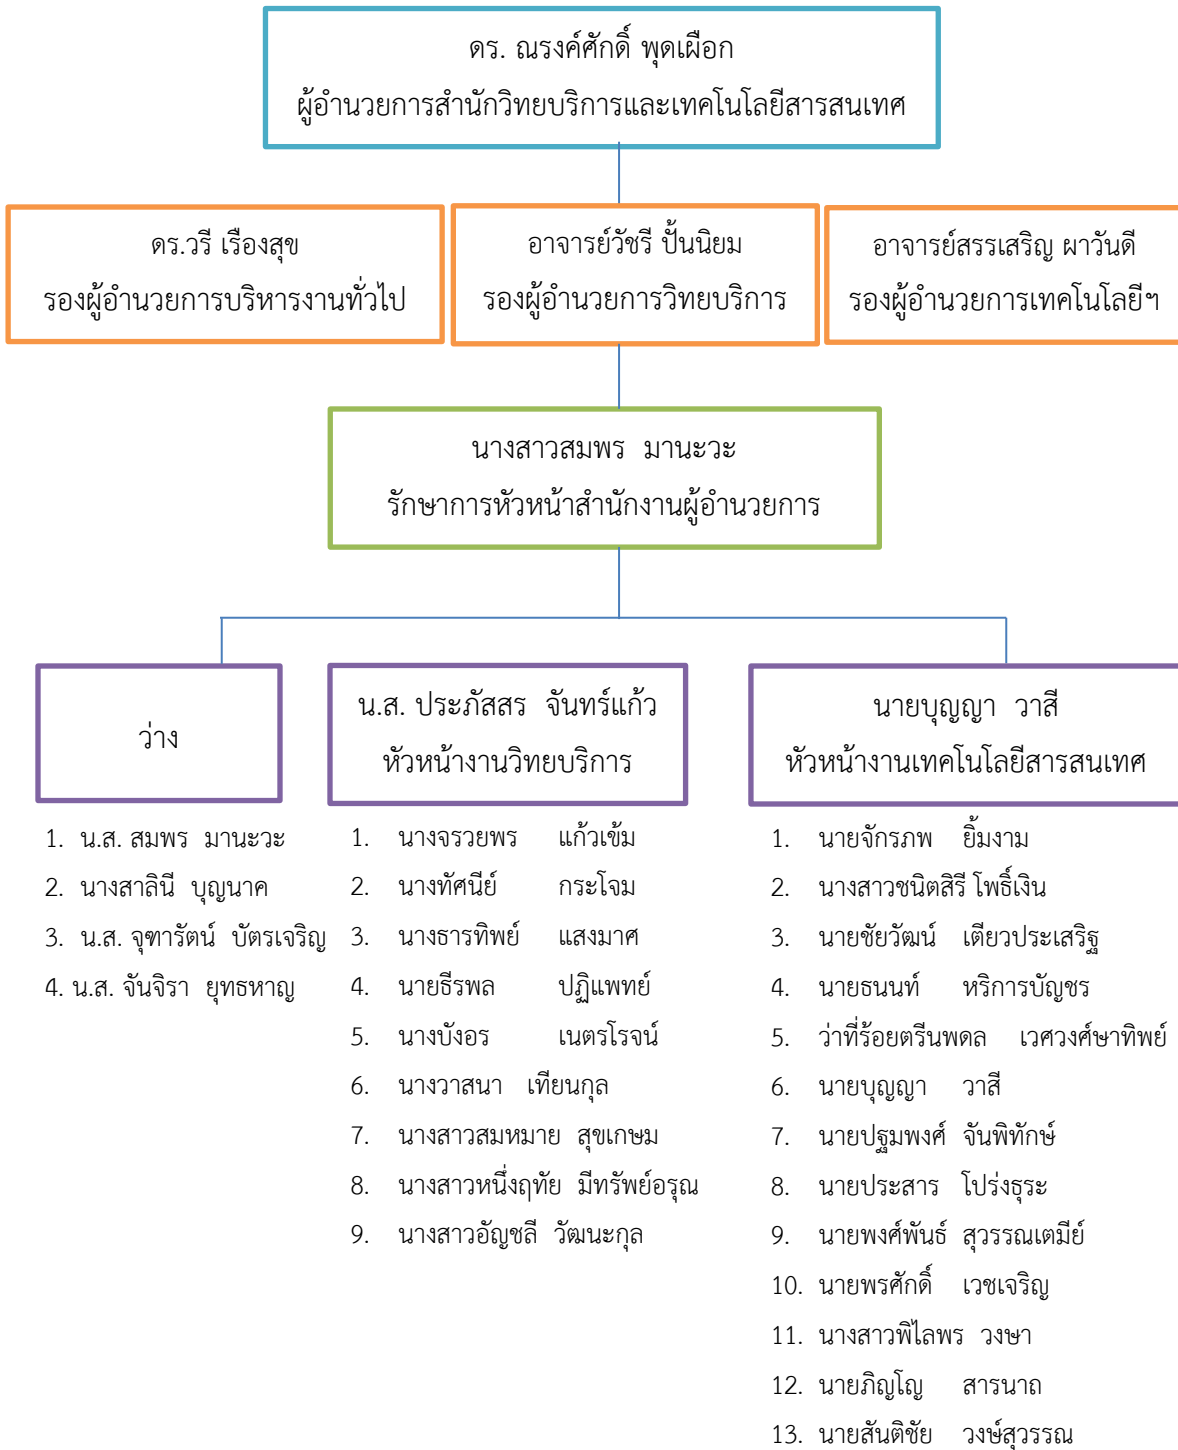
ดร. ณรงค์ศักดิ์ พุดเผือก
ผู้อำนวยการสำนักวิทยบริการและเทคโนโลยีสารสนเทศ

ดร.วรี เรืองสุข
รองผู้อำนวยการบริหารงานทั่วไป

อาจารย์วัชรี ปั้นนิยม
รองผู้อำนวยการวิทยบริการ

อาจารย์สรรเสริญ ผาวันดี
รองผู้อำนวยการเทคโนโลยีฯ

นางสาวสมพร มานะวะ
รักษาการหัวหน้าสำนักงานผู้อำนวยการ

ว่าง

1. น.ส. สมพร มานะวะ
2. นางสาลินี บุญนาค
3. น.ส. จุฑารัตน์ บัตรเจริญ
4. น.ส. จันจิรา ยุทธหาญ

น.ส. ประภัสสร จันทร์แก้ว
หัวหน้างานวิทยบริการ

1. นางจรวยพร แก้วเข้ม
2. นางทัศนีย์ กระโจม
3. นางธารทิพย์ แสงมาศ
4. นายธีรพล ปฏิแพทย์
5. นางบังอร เนตรโรจน์
6. นางวาสนา เทียนกุล
7. นางสาวสมหมาย สุขเกษม
8. นางสาวหนึ่งฤทัย มีทรัพย์อรุณ
9. นางสาวอัญชลี วัฒนะกุล

นายบุญญา วาสี
หัวหน้างานเทคโนโลยีสารสนเทศ

1. นายจักรภพ ยิ้มงาม
2. นางสาวชนิตสิรี โพธิ์เงิน
3. นายชัยวัฒน์ เตียวประเสริฐ
4. นายธนนท์ หริการบัญชร
5. ว่าที่ร้อยตรีนพดล เวศวงศ์ษาทิพย์
6. นายบุญญา วาสี
7. นายปฐมพงศ์ จันพิทักษ์
8. นายประสาร โปร่งธุระ
9. นายพงศ์พันธ์ สุวรรณเตมีย์
10. นายพรศักดิ์ เวชเจริญ
11. นางสาวพิไลพร วงษา
12. นายภิญโญ สารนาถ
13. นายสันติชัย วงษ์สุวรรณ